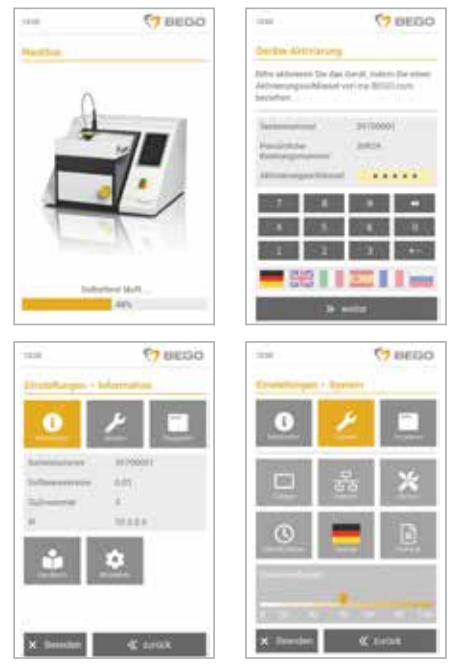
BEGO

Nautilus

Softwaretest läuft ...

49%

BEGO

Geräte-Aktivierung

Bitte aktivieren Sie das Gerät, indem Sie einen Aktivierungsschlüssel von der BEGO.com bestellen.

| Seriennummer | 20700001 |
|---|---|
| Persönliche Kennungsnummer | 2UNOA |
| Aktivierungsschlüssel | \* \* \* \* \* |

7 8 9
4 5 6
1 2 3

weiter

BEGO

Einstellungen > Information

| Seriennummer | 20700001 |
|---|---|
| Softwareversion | 0.01 |
| Stufennummer | 3 |
| IP | 10.0.0.0 |

Beenden

zurück

BEGO

Einstellungen > System

Beenden

zurück